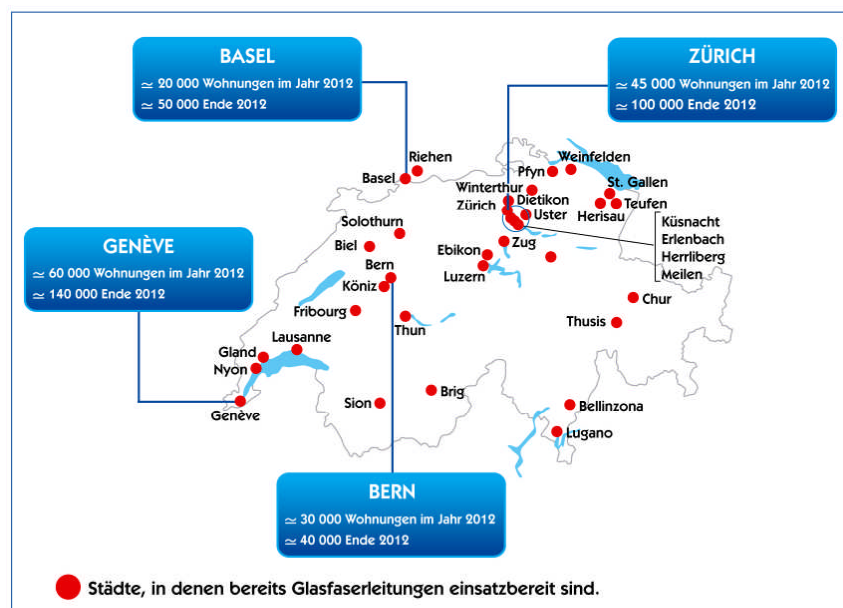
BASEL
≃ 20 000 Wohnungen im Jahr 2012
≃ 50 000 Ende 2012

ZÜRICH
≃ 45 000 Wohnungen im Jahr 2012
≃ 100 000 Ende 2012

GENÈVE
≃ 60 000 Wohnungen im Jahr 2012
≃ 140 000 Ende 2012

Riehen
Basel
Weinfelden
Pfyn
Winterthur
St. Gallen
Dietikon
Zürich
Uster
Teufen
Herisau
Küsnacht
Erlenbach
Herrliberg
Meilen
Solothurn
Biel
Ebikon
Zug
Bern
Luzern
Köniz
Chur
Fribourg
Thun
Thusis
Lausanne
Gland
Nyon
Brig
Sion
Bellinzona
Genève
Lugano

BERN
≃ 30 000 Wohnungen im Jahr 2012
≃ 40 000 Ende 2012

Städte, in denen bereits Glasfaserleitungen einsatzbereit sind.